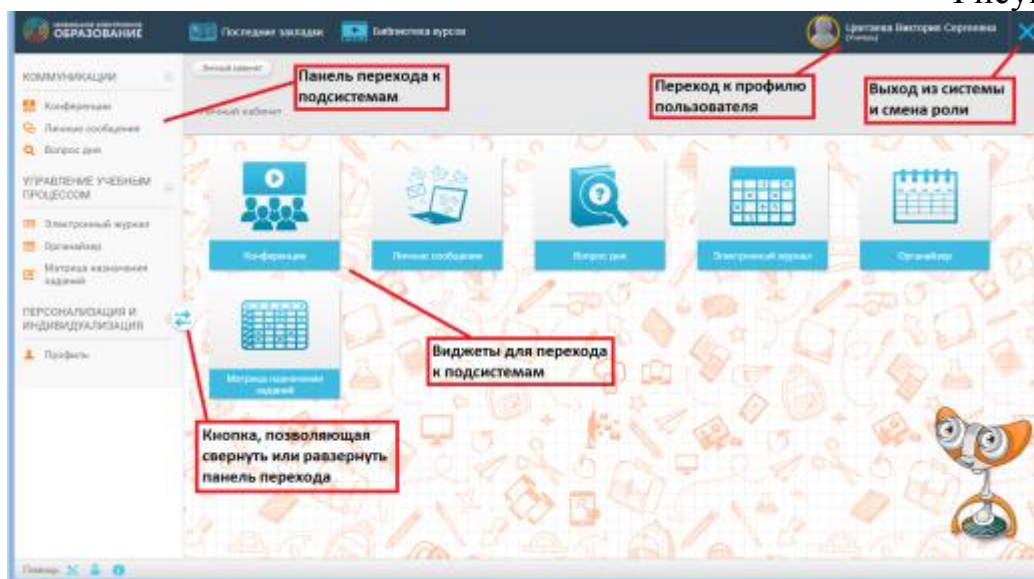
Рисун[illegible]

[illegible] ОБРАЗОВАНИЕ

Последние закладки

Библиотека курсов

Цветаева Виктория Сергеевна (ученик)

КОММУНИКАЦИИ

Конференции

Личные сообщения

Вопрос дня

УПРАВЛЕНИЕ УЧЕБНЫМ ПРОЦЕССОМ

Электронный журнал

Органайзер

Матрица назначения заданий

ПЕРСОНАЛИЗАЦИЯ И ИНДИВИДУАЛИЗАЦИЯ

Профиль

Личный кабинет

Личный кабинет

Панель перехода к подсистемам

Переход к профилю пользователя

Выход из системы и смена роли

Конференции

Личные сообщения

Вопрос дня

Электронный журнал

Органайзер

Матрица назначения заданий

Виджеты для перехода к подсистемам

Кнопка, позволяющая свернуть или развернуть панель перехода

Помощь